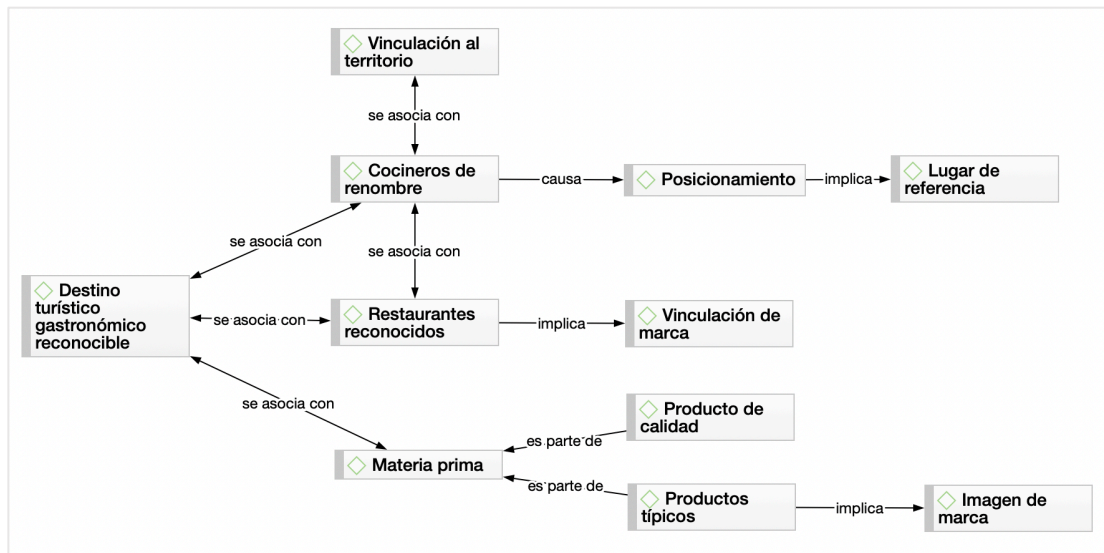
Vinculación al territorio

se asocia con

Cocineros de renombre

causa

Posicionamiento

implica

Lugar de referencia

se asocia con

se asocia con

Destino turístico gastronómico reconocible

se asocia con

Restaurantes reconocidos

implica

Vinculación de marca

se asocia con

Producto de calidad

es parte de

Materia prima

es parte de

Productos típicos

implica

Imagen de marca